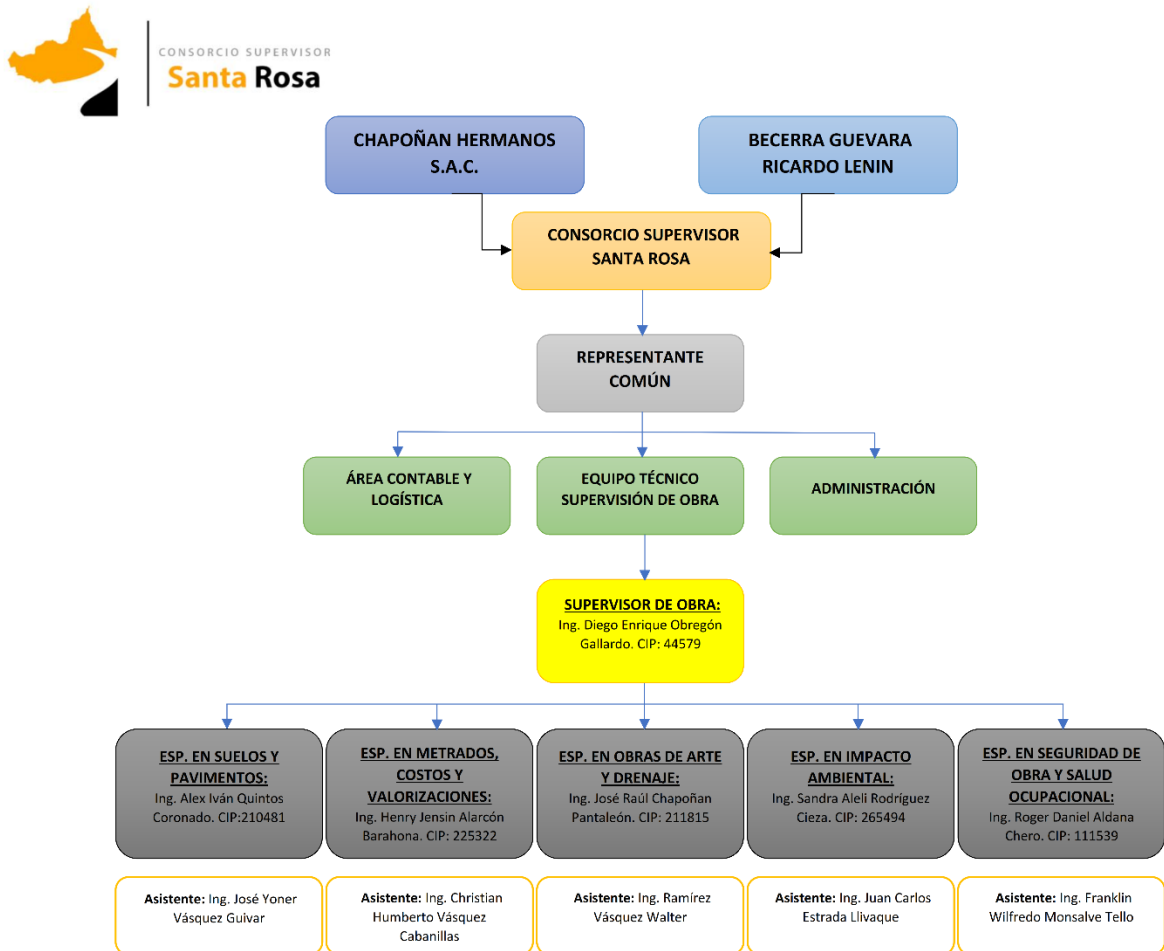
CONSORCIO SUPERVISOR
Santa Rosa

CHAPOÑAN HERMANOS S.A.C.

BECERRA GUEVARA RICARDO LENIN

CONSORCIO SUPERVISOR SANTA ROSA

REPRESENTANTE COMÚN

ÁREA CONTABLE Y LOGÍSTICA

EQUIPO TÉCNICO SUPERVISIÓN DE OBRA

ADMINISTRACIÓN

SUPERVISOR DE OBRA:
Ing. Diego Enrique Obregón Gallardo. CIP: 44579

ESP. EN SUELOS Y PAVIMENTOS:
Ing. Alex Iván Quintos Coronado. CIP:210481

ESP. EN METRADOS, COSTOS Y VALORIZACIONES:
Ing. Henry Jensin Alarcón Barahona. CIP: 225322

ESP. EN OBRAS DE ARTE Y DRENAJE:
Ing. José Raúl Chapoñan Pantaleón. CIP: 211815

ESP. EN IMPACTO AMBIENTAL:
Ing. Sandra Aleli Rodríguez Cieza. CIP: 265494

ESP. EN SEGURIDAD DE OBRA Y SALUD OCUPACIONAL:
Ing. Roger Daniel Aldana Chero. CIP: 111539

Asistente: Ing. José Yoner Vásquez Guivar

Asistente: Ing. Christian Humberto Vásquez Cabanillas

Asistente: Ing. Ramírez Vásquez Walter

Asistente: Ing. Juan Carlos Estrada Llivaque

Asistente: Ing. Franklin Wilfredo Monsalve Tello